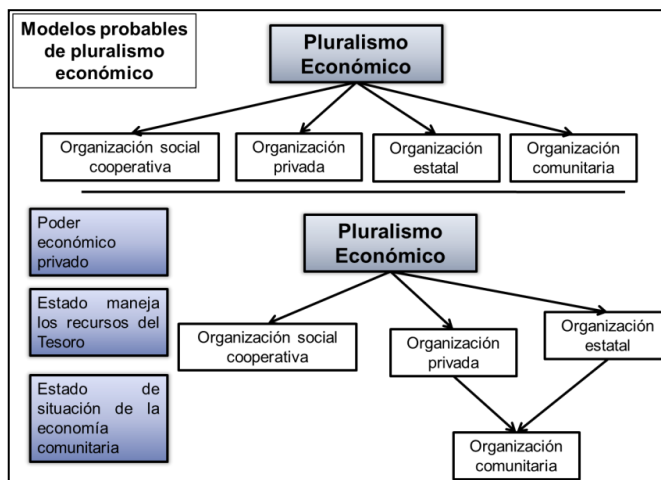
Modelos probables de pluralismo económico

Pluralismo Económico

Organización social cooperativa

Organización privada

Organización estatal

Organización comunitaria

Poder económico privado

Estado maneja los recursos del Tesoro

Estado de situación de la economía comunitaria

Pluralismo Económico

Organización social cooperativa

Organización privada

Organización estatal

Organización comunitaria